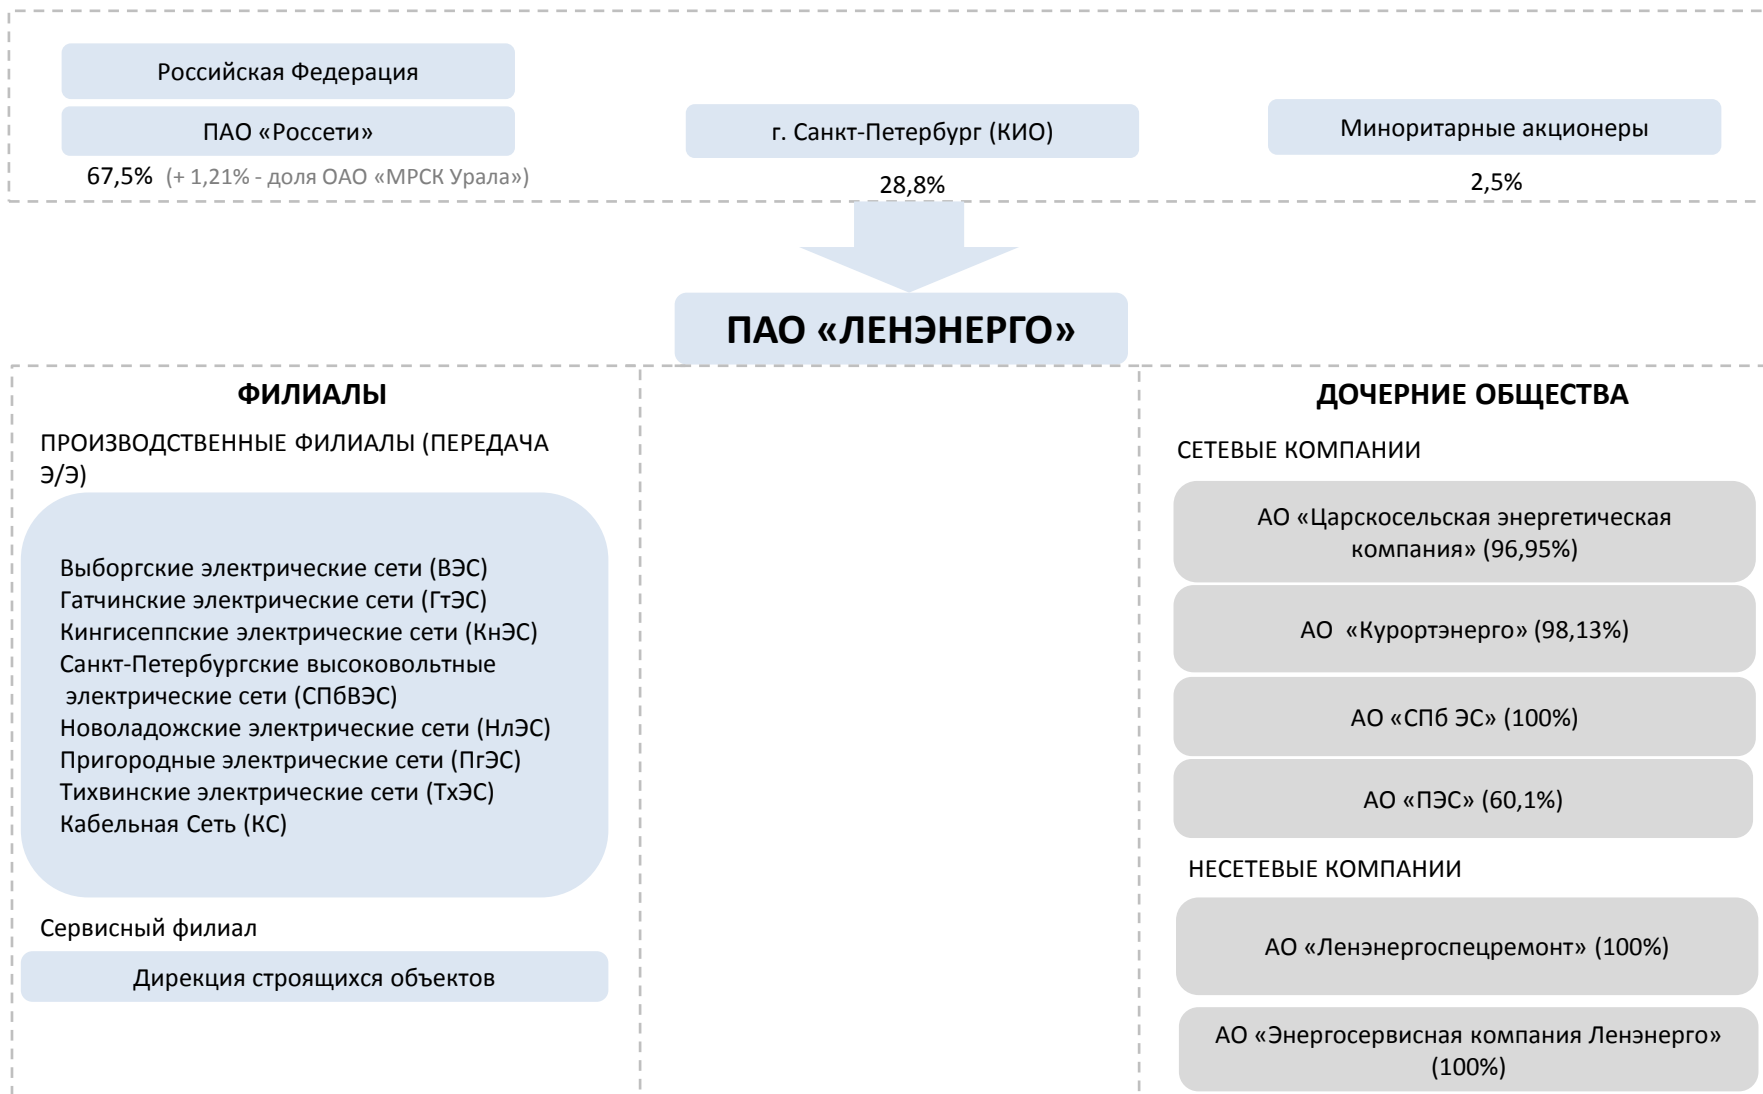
Российская Федерация

ПАО «Россети»

67,5% (+ 1,21% - доля ОАО «МРСК Урала»)

г. Санкт-Петербург (КИО)

28,8%

Миноритарные акционеры

2,5%

ПАО «ЛЕНЭНЕРГО»

ФИЛИАЛЫ

ПРОИЗВОДСТВЕННЫЕ ФИЛИАЛЫ (ПЕРЕДАЧА Э/Э)

Выборгские электрические сети (ВЭС)
Гатчинские электрические сети (ГтЭС)
Кингисеппские электрические сети (КнЭС)
Санкт-Петербургские высоковольтные электрические сети (СПбВЭС)
Новоладожские электрические сети (НлЭС)
Пригородные электрические сети (ПгЭС)
Тихвинские электрические сети (ТхЭС)
Кабельная Сеть (КС)

Сервисный филиал

Дирекция строящихся объектов

ДОЧЕРНИЕ ОБЩЕСТВА

СЕТЕВЫЕ КОМПАНИИ

АО «Царскосельская энергетическая компания» (96,95%)

АО «Курортэнерго» (98,13%)

АО «СПб ЭС» (100%)

АО «ПЭС» (60,1%)

НЕСЕТЕВЫЕ КОМПАНИИ

АО «Ленэнергоспецремонт» (100%)

АО «Энергосервисная компания Ленэнерго» (100%)